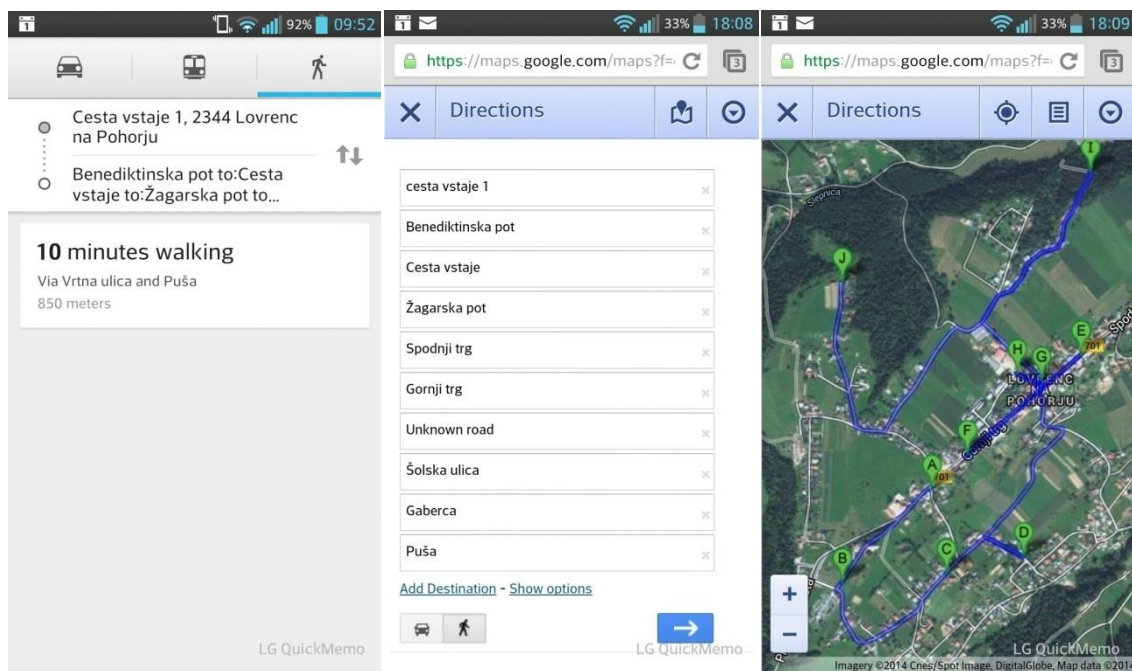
92% 09:52

Cesta vstaje 1, 2344 Lovrenc na Pohorju

Benediktinska pot to:Cesta vstaje to:Žagarska pot to...

**10** minutes walking
Via Vrtna ulica and Puša
850 meters

LG QuickMemo

33% 18:08

https://maps.google.com/maps?f=

Directions

cesta vstaje 1
Benediktinska pot
Cesta vstaje
Žagarska pot
Spodnji trg
Gornji trg
Unknown road
Šolska ulica
Gaberca
Puša

Add Destination - Show options

LG QuickMemo

33% 18:09

https://maps.google.com/maps?f=

Directions

I
J
E
H
G
701
LOVRENC
POHORJU
F
A
701
B
C
D
Slepnica
Spod

+
−

LG QuickMemo
Imagery ©2014 Cnes/Spot Image, DigitalGlobe, Map data ©2014